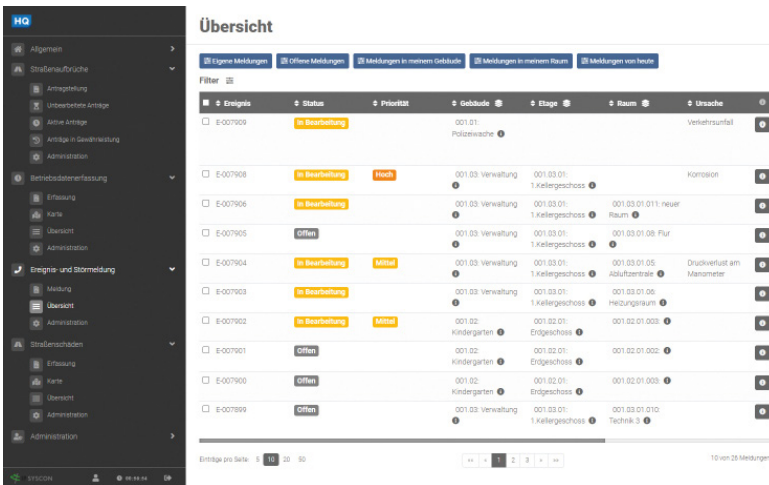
HQ

Allgemein
Straßenaufbrüche
Antragstellung
Unbearbeitete Anträge
Aktive Anträge
Anträge in Gewährleistung
Administration
Betriebsdatenerfassung
Erfassung
Karte
Übersicht
Administration
Ereignis- und Störmeldung
Meldung
Übersicht
Administration
Straßenschäden
Erfassung
Karte
Übersicht
Administration
Administration

EPSCON 00:04:54

Übersicht

Eigene Meldungen | Offene Meldungen | Meldungen in meinem Gebäude | Meldungen in meinem Raum | Meldungen von heute

Filter

| Ereignis | Status | Priorität | Gebäude | Etage | Raum | Ursache |
|---|---|---|---|---|---|---|
| E-007909 | In Bearbeitung | | 001.01: Polizeiwache | | | Verkehrsunfall |
| E-007908 | In Bearbeitung | Hoch | 001.03: Verwaltung | 001.03.01: 1.Kellergeschoss | | Korrosion |
| E-007906 | In Bearbeitung | | 001.03: Verwaltung | 001.03.01: 1.Kellergeschoss | 001.03.01.011: neuer Raum | |
| E-007905 | Offen | | 001.03: Verwaltung | 001.03.01: 1.Kellergeschoss | 001.03.01.08: Flur | |
| E-007904 | In Bearbeitung | Mittel | 001.03: Verwaltung | 001.03.01: 1.Kellergeschoss | 001.03.01.05: Abluftzentrale | Druckverlust am Manometer |
| E-007903 | In Bearbeitung | | 001.03: Verwaltung | 001.03.01: 1.Kellergeschoss | 001.03.01.06: Heizungsraum | |
| E-007902 | In Bearbeitung | Mittel | 001.02: Kindergarten | 001.02.01: Erdgeschoss | 001.02.01.003: | |
| E-007901 | Offen | | 001.02: Kindergarten | 001.02.01: Erdgeschoss | 001.02.01.002: | |
| E-007900 | Offen | | 001.02: Kindergarten | 001.02.01: Erdgeschoss | 001.02.01.003: | |
| E-007899 | Offen | | 001.03: Verwaltung | 001.03.01: 1.Kellergeschoss | 001.03.01.010: Technik 3 | |

Einträge pro Seite: 5 10 20 50

« ‹ 1 2 3 › »

10 von 26 Meldungen